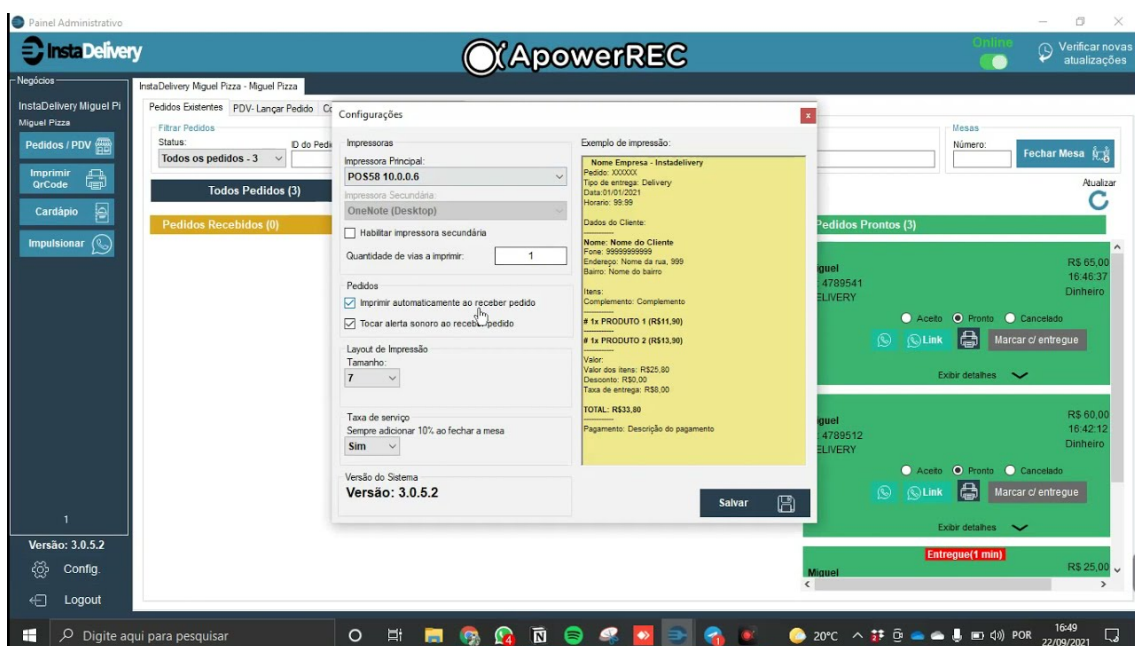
Painel Administrativo

InstaDelivery

ApowerREC

Online

Verificar novas atualizações

Negócios

InstaDelivery Miguel Pi
Miguel Pizza

Pedidos / PDV

Imprimir QrCode

Cardápio

Impulsionar

1

Versão: 3.0.5.2

Config.

Logout

InstaDelivery Miguel Pizza - Miguel Pizza

Pedidos Existentes | PDV- Lançar Pedido | C

Filtrar Pedidos
Status:
Todos os pedidos - 3
ID do Pedi

Todos Pedidos (3)

Pedidos Recebidos (0)

Mesas
Número:
Fechar Mesa

Atualizar

Pedidos Prontos (3)

iguel
: 4789541
ELIVERY
R$ 65,00
16:46:37
Dinheiro

Aceito  Pronto  Cancelado
Link  Marcar c/ entregue
Exibir detalhes

iguel
: 4789512
ELIVERY
R$ 60,00
16:42:12
Dinheiro

Aceito  Pronto  Cancelado
Link  Marcar c/ entregue
Exibir detalhes

Entregue(1 min)
Miguel
R$ 25,00

Configurações

Impressoras
Impressora Principal:
POS58 10.0.0.6
Impressora Secundária:
OneNote (Desktop)
Habilitar impressora secundária
Quantidade de vias a imprimir: 1

Pedidos
Imprimir automaticamente ao receber pedido
Tocar alerta sonoro ao receber pedido

Layout de Impressão
Tamanho:
7

Taxa de serviço
Sempre adicionar 10% ao fechar a mesa
Sim

Versão do Sistema
Versão: 3.0.5.2

Exemplo de impressão:

Nome Empresa - Instadelivery
Pedido: XXXXXX
Tipo de entrega: Delivery
Data:01/01/2021
Horario: 99:99

Dados do Cliente:

Nome: Nome do Cliente
Fone: 99999999999
Endereço: Nome da rua, 999
Bairro: Nome do bairro

Itens:
Complemento: Complemento

# 1x PRODUTO 1 (R$11,90)

# 1x PRODUTO 2 (R$13,90)

Valor:
Valor dos itens: R$25,80
Desconto: R$0,00
Taxa de entrega: R$8,00

TOTAL: R$33,80

Pagamento: Descrição do pagamento

Salvar

Digite aqui para pesquisar
20°C POR 16:49 22/09/2021